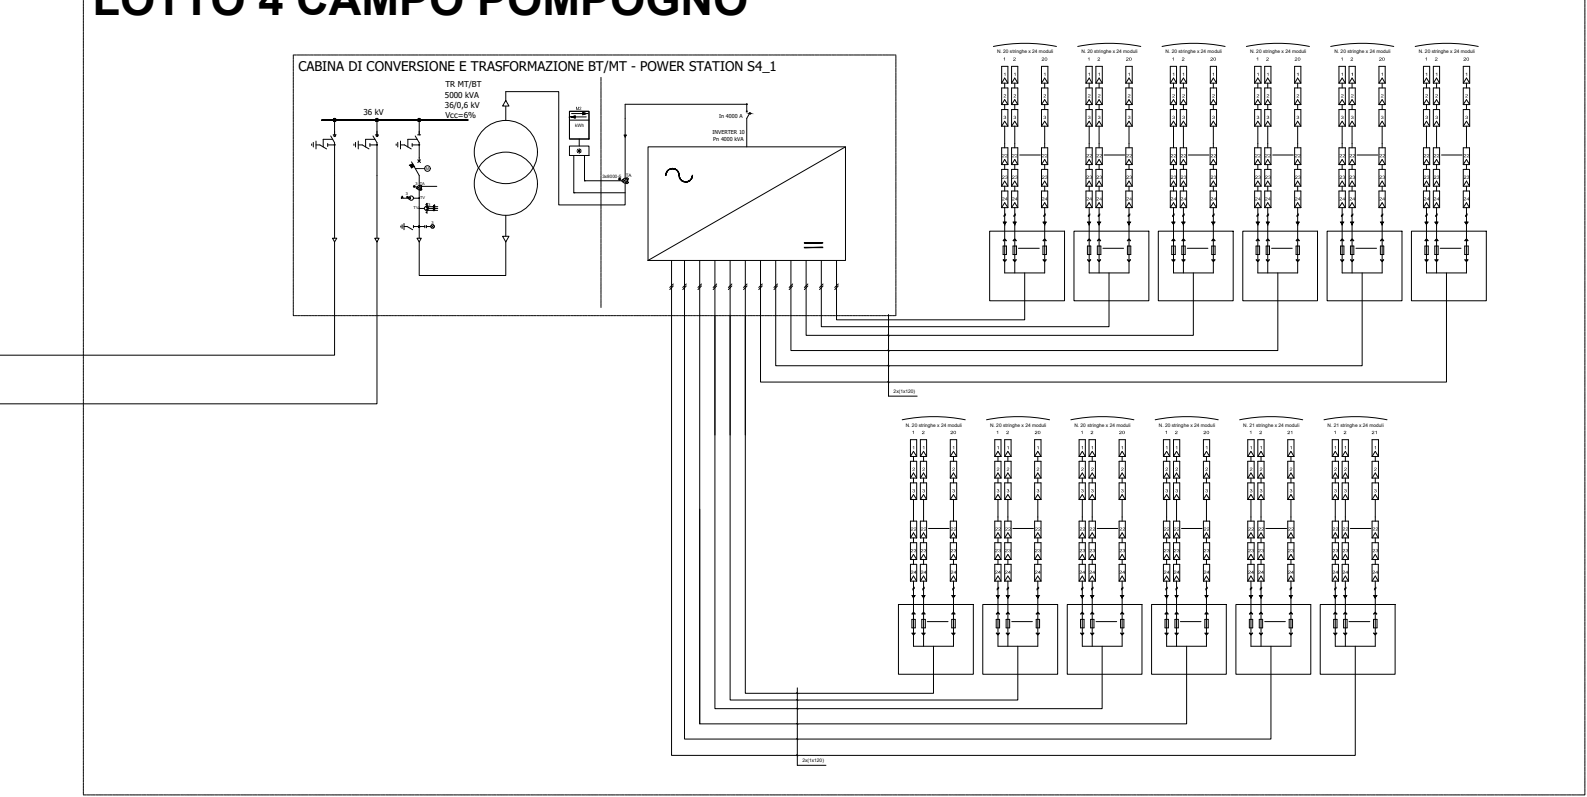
LOTTO 4 CAMPO POMPOGNO

CABINA DI CONVERSIONE E TRASFORMAZIONE BT/MT - POWER STATION S4_1

TR MT/BT
5000 kVA
36/0,6 kV
Vcc=6%

36 kV

kWh

In 4000 A

INVERTER 10
Pn 4000 kVA

3x6000 A

N. 20 stringhe x 24 moduli
1 2 20

N. 20 stringhe x 24 moduli
1 2 20

N. 20 stringhe x 24 moduli
1 2 20

N. 20 stringhe x 24 moduli
1 2 20

N. 20 stringhe x 24 moduli
1 2 20

N. 20 stringhe x 24 moduli
1 2 20

2x(1x120)

N. 20 stringhe x 24 moduli
1 2 20

N. 20 stringhe x 24 moduli
1 2 20

N. 20 stringhe x 24 moduli
1 2 20

N. 20 stringhe x 24 moduli
1 2 20

N. 21 stringhe x 24 moduli
1 2 21

N. 21 stringhe x 24 moduli
1 2 21

2x(1x120)